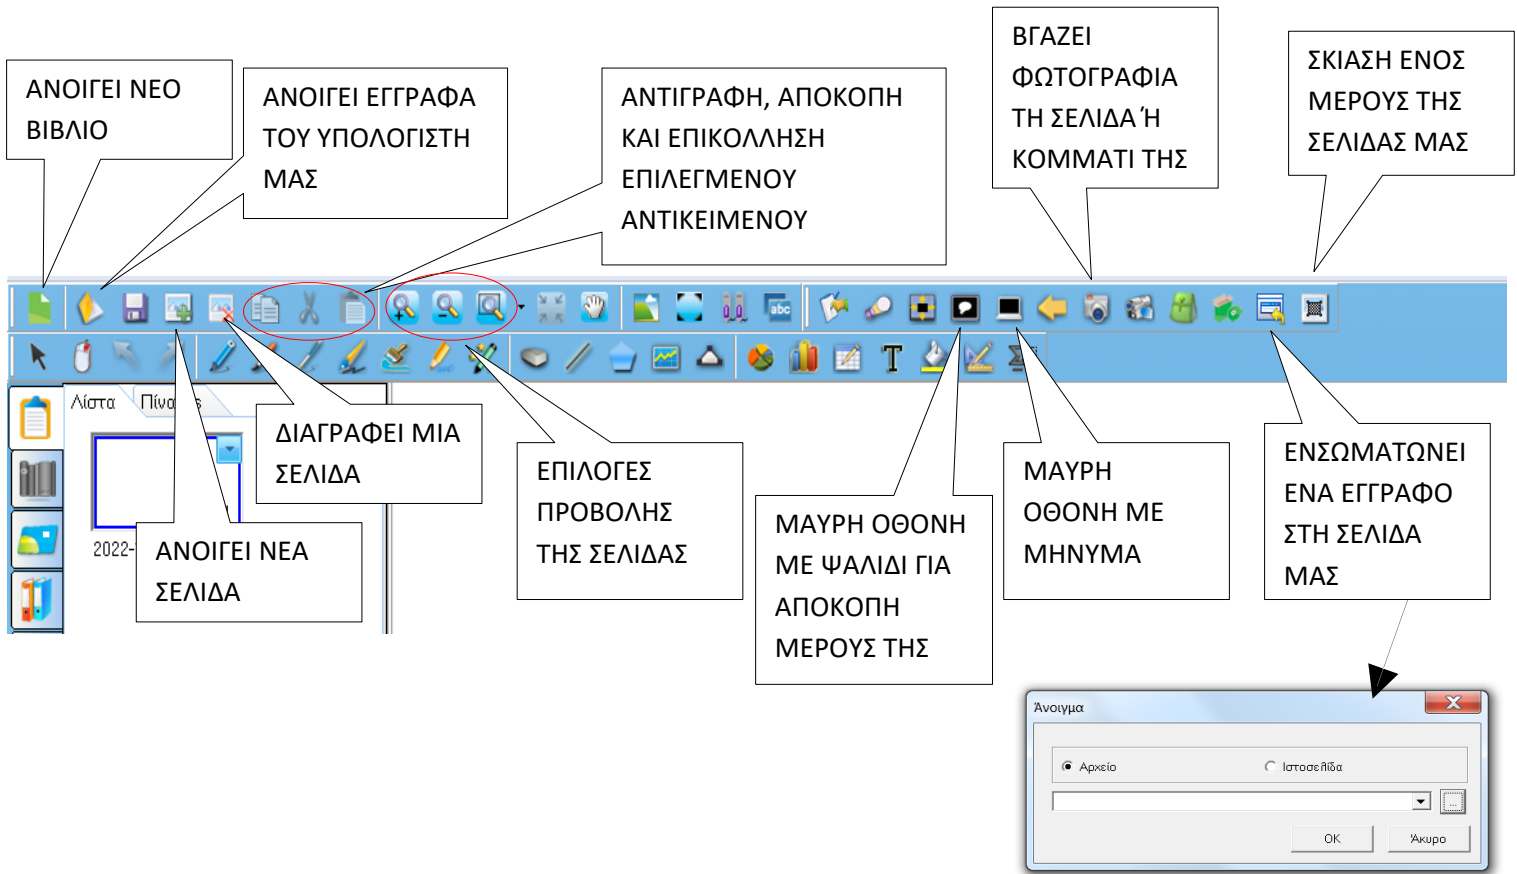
ΑΝΟΙΓΕΙ ΝΕΟ ΒΙΒΛΙΟ

ΑΝΟΙΓΕΙ ΕΓΓΡΑΦΑ ΤΟΥ ΥΠΟΛΟΓΙΣΤΗ ΜΑΣ

ΑΝΤΙΓΡΑΦΗ, ΑΠΟΚΟΠΗ ΚΑΙ ΕΠΙΚΟΛΛΗΣΗ ΕΠΙΛΕΓΜΕΝΟΥ ΑΝΤΙΚΕΙΜΕΝΟΥ

ΒΓΑΖΕΙ ΦΩΤΟΓΡΑΦΙΑ ΤΗ ΣΕΛΙΔΑ Ή ΚΟΜΜΑΤΙ ΤΗΣ

ΣΚΙΑΣΗ ΕΝΟΣ ΜΕΡΟΥΣ ΤΗΣ ΣΕΛΙΔΑΣ ΜΑΣ

Λίστα Πίνα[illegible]ς

2022-

ΔΙΑΓΡΑΦΕΙ ΜΙΑ ΣΕΛΙΔΑ

ΑΝΟΙΓΕΙ ΝΕΑ ΣΕΛΙΔΑ

ΕΠΙΛΟΓΕΣ ΠΡΟΒΟΛΗΣ ΤΗΣ ΣΕΛΙΔΑΣ

ΜΑΥΡΗ ΟΘΟΝΗ ΜΕ ΨΑΛΙΔΙ ΓΙΑ ΑΠΟΚΟΠΗ ΜΕΡΟΥΣ ΤΗΣ

ΜΑΥΡΗ ΟΘΟΝΗ ΜΕ ΜΗΝΥΜΑ

ΕΝΣΩΜΑΤΩΝΕΙ ΕΝΑ ΕΓΓΡΑΦΟ ΣΤΗ ΣΕΛΙΔΑ ΜΑΣ

Άνοιγμα

Αρχείο

Ιστοσελίδα

OK

Άκυρο